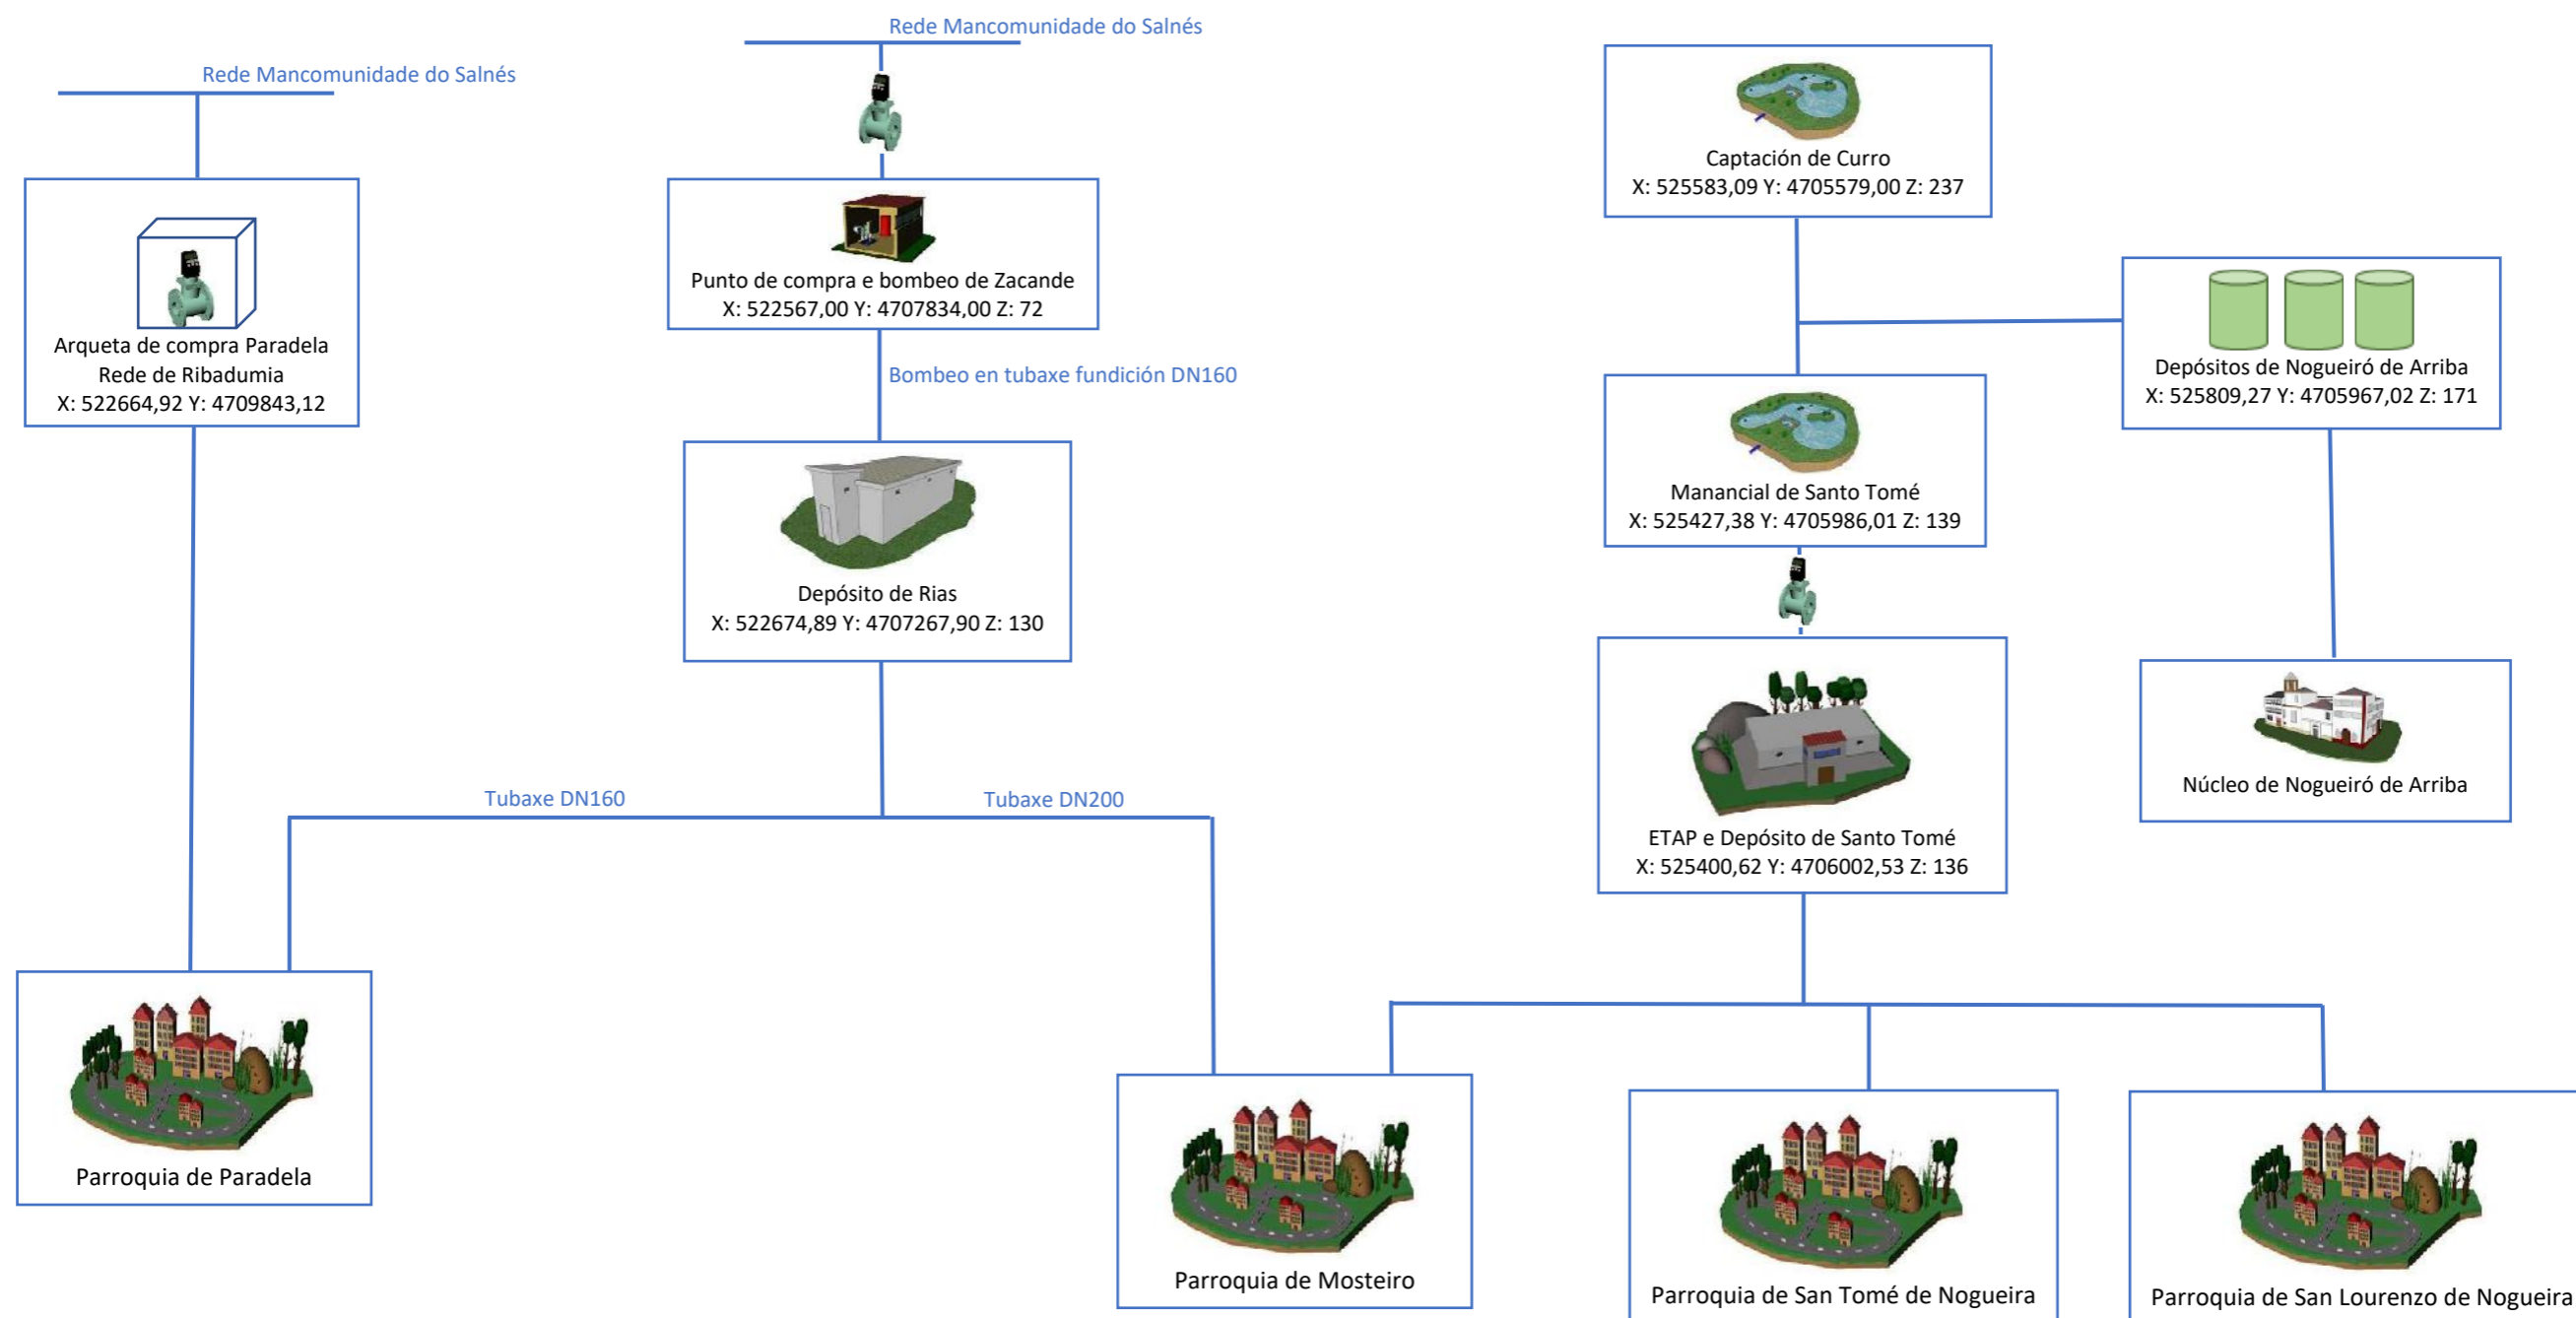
Rede Mancomunidade do Salnés

Rede Mancomunidade do Salnés

Captación de Curro
X: 525583,09 Y: 4705579,00 Z: 237

Arqueta de compra Paradela
Rede de Ribadumia
X: 522664,92 Y: 4709843,12

Punto de compra e bombeo de Zacande
X: 522567,00 Y: 4707834,00 Z: 72

Depósitos de Nogueiró de Arriba
X: 525809,27 Y: 4705967,02 Z: 171

Bombeo en tubaxe fundición DN160

Manancial de Santo Tomé
X: 525427,38 Y: 4705986,01 Z: 139

Depósito de Rias
X: 522674,89 Y: 4707267,90 Z: 130

Núcleo de Nogueiró de Arriba

ETAP e Depósito de Santo Tomé
X: 525400,62 Y: 4706002,53 Z: 136

Tubaxe DN160

Tubaxe DN200

Parroquia de Paradela

Parroquia de Mosteiro

Parroquia de San Tomé de Nogueira

Parroquia de San Lourenzo de Nogueira